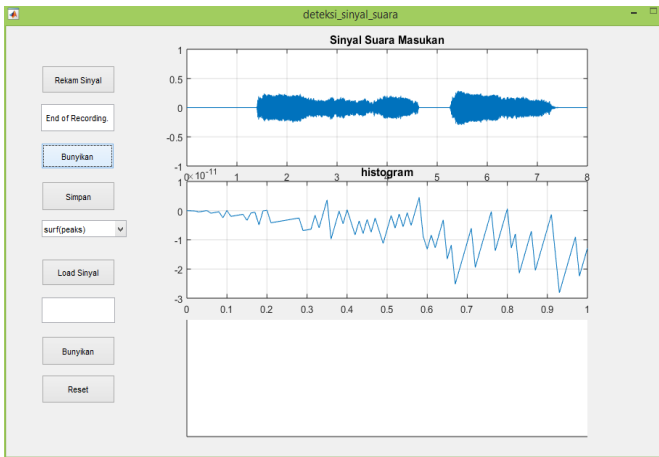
deteksi_sinyal_suara

Rekam Sinyal

End of Recording.

Bunyikan

Simpan

surf(peaks)

Load Sinyal

Bunyikan

Reset

Sinyal Suara Masukan

1
0.5
0
-0.5
-1
0 1 2 3 4 5 6 7 8

histogram

$\times 10^{-11}$
1
0
-1
-2
-3
0 0.1 0.2 0.3 0.4 0.5 0.6 0.7 0.8 0.9 1